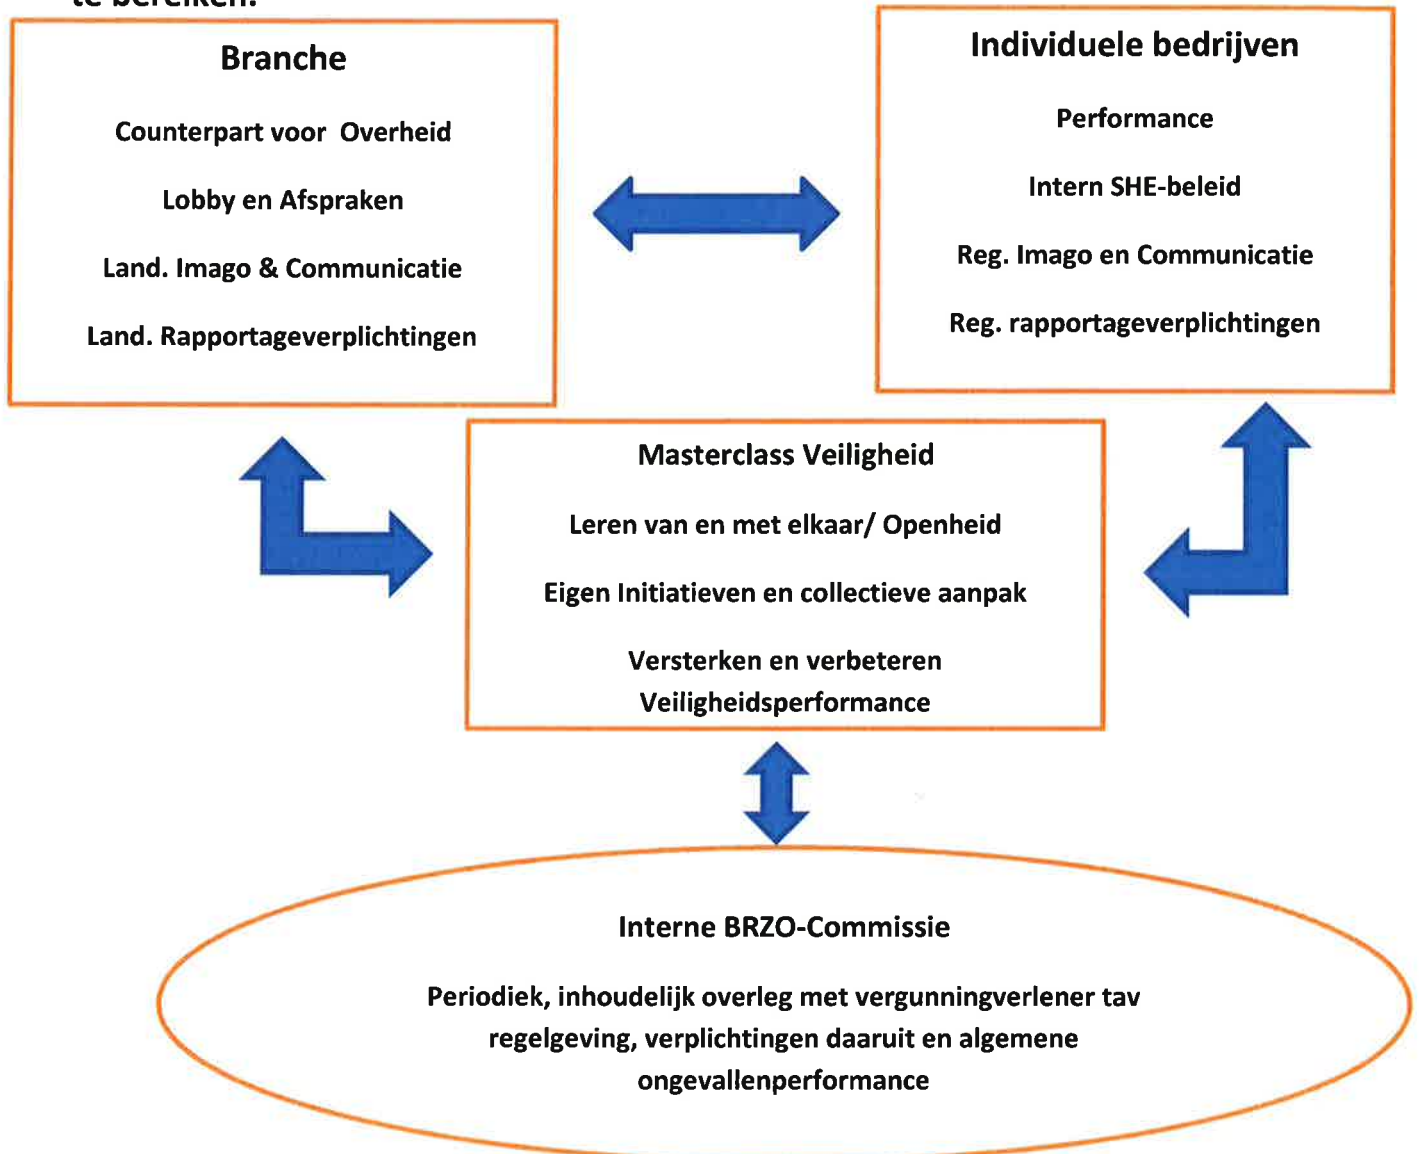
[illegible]

Branche

Counterpart voor Overheid

Lobby en Afspraken

Land. Imago & Communicatie

Land. Rapportageverplichtingen

Individuele bedrijven

Performance

Intern SHE-beleid

Reg. Imago en Communicatie

Reg. rapportageverplichtingen

Masterclass Veiligheid

Leren van en met elkaar/ Openheid

Eigen Initiatieven en collectieve aanpak

Versterken en verbeteren Veiligheidsperformance

Interne BRZO-Commissie

Periodiek, inhoudelijk overleg met vergunningverlener tav regelgeving, verplichtingen daaruit en algemene ongevallenperformance